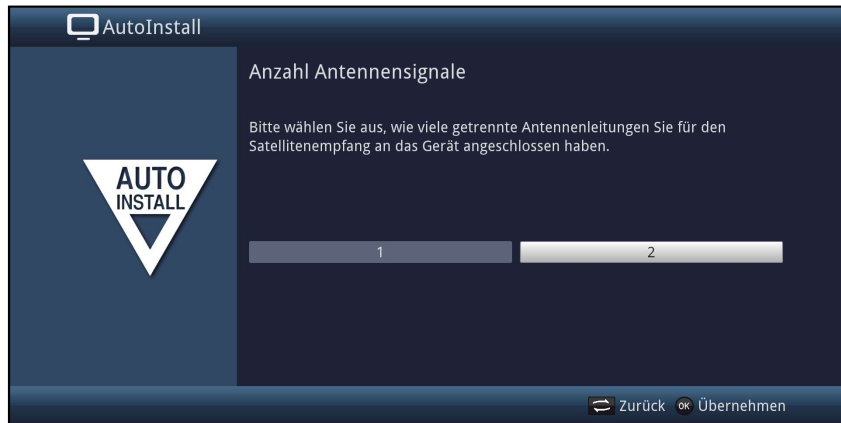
AutoInstall

AUTO INSTALL

Anzahl Antennensignale

Bitte wählen Sie aus, wie viele getrennte Antennenleitungen Sie für den Satellitenempfang an das Gerät angeschlossen haben.

1

2

Zurück OK Übernehmen